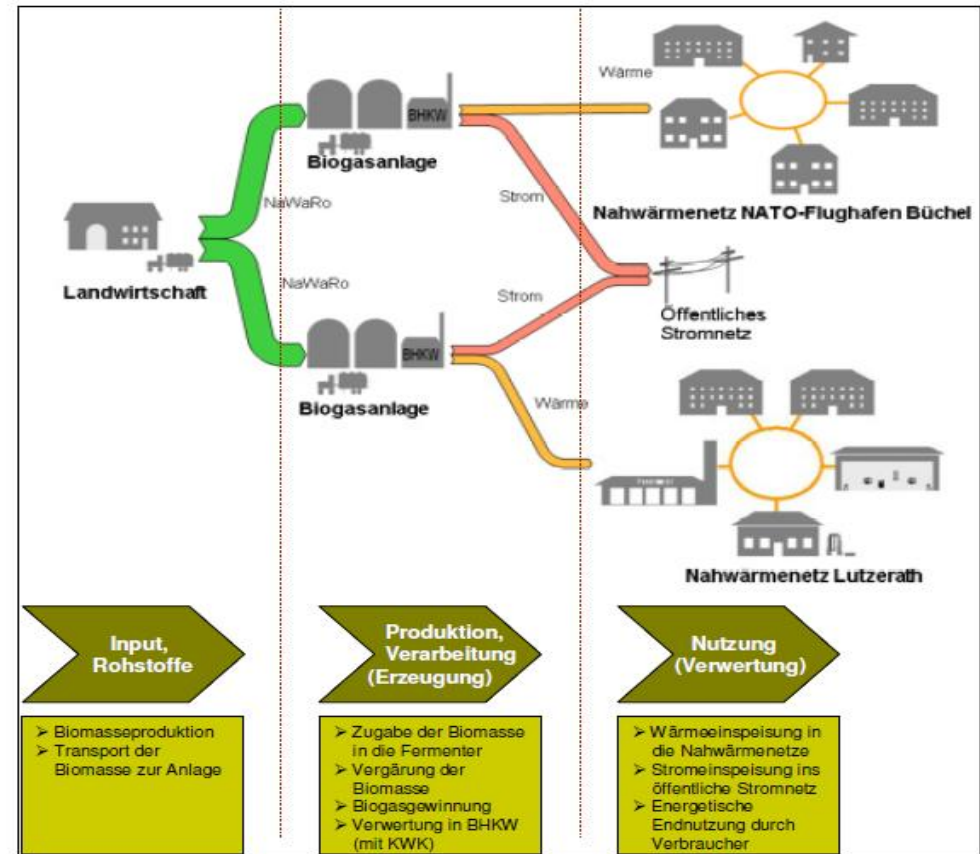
Wärme

BHKW

Biogasanlage

Nahwärmenetz NATO-Flughafen Büchel

NaWaRo

Strom

Landwirtschaft

NaWaRo

Strom

Öffentliches Stromnetz

BHKW

Biogasanlage

Wärme

Nahwärmenetz Lutzerath

Input, Rohstoffe

Produktion, Verarbeitung (Erzeugung)

Nutzung (Verwertung)

➢ Biomasseproduktion
➢ Transport der Biomasse zur Anlage

➢ Zugabe der Biomasse in die Fermenter
➢ Vergärung der Biomasse
➢ Biogasgewinnung
➢ Verwertung in BHKW (mit KWK)

➢ Wärmeeinspeisung in die Nahwärmenetze
➢ Stromeinspeisung ins öffentliche Stromnetz
➢ Energetische Endnutzung durch Verbraucher